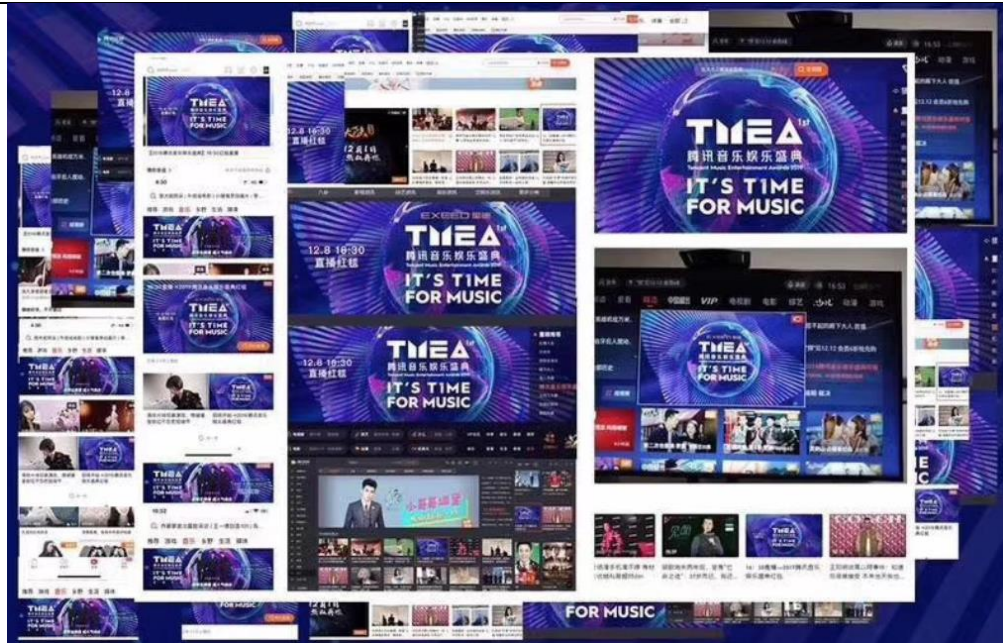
TMEA 1st
腾讯音乐娱乐盛典
Tencent Music Entertainment Awards 2019
IT'S TIME FOR MUSIC

EXEED 星途
12.8 16:30
直播红毯
TMEA 1st
腾讯音乐娱乐盛典
IT'S TIME FOR MUSIC

12.8 16:30
直播红毯
TMEA 1st
腾讯音乐娱乐盛典
IT'S TIME FOR MUSIC

TMEA
腾讯音乐娱乐盛典
IT'S TIME FOR MUSIC

TMEA
IT'S TIME FOR MUSIC

TMEA
IT'S TIME FOR MUSIC

VIP 电视剧 电影 综艺

16:52

FOR MUSIC

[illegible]